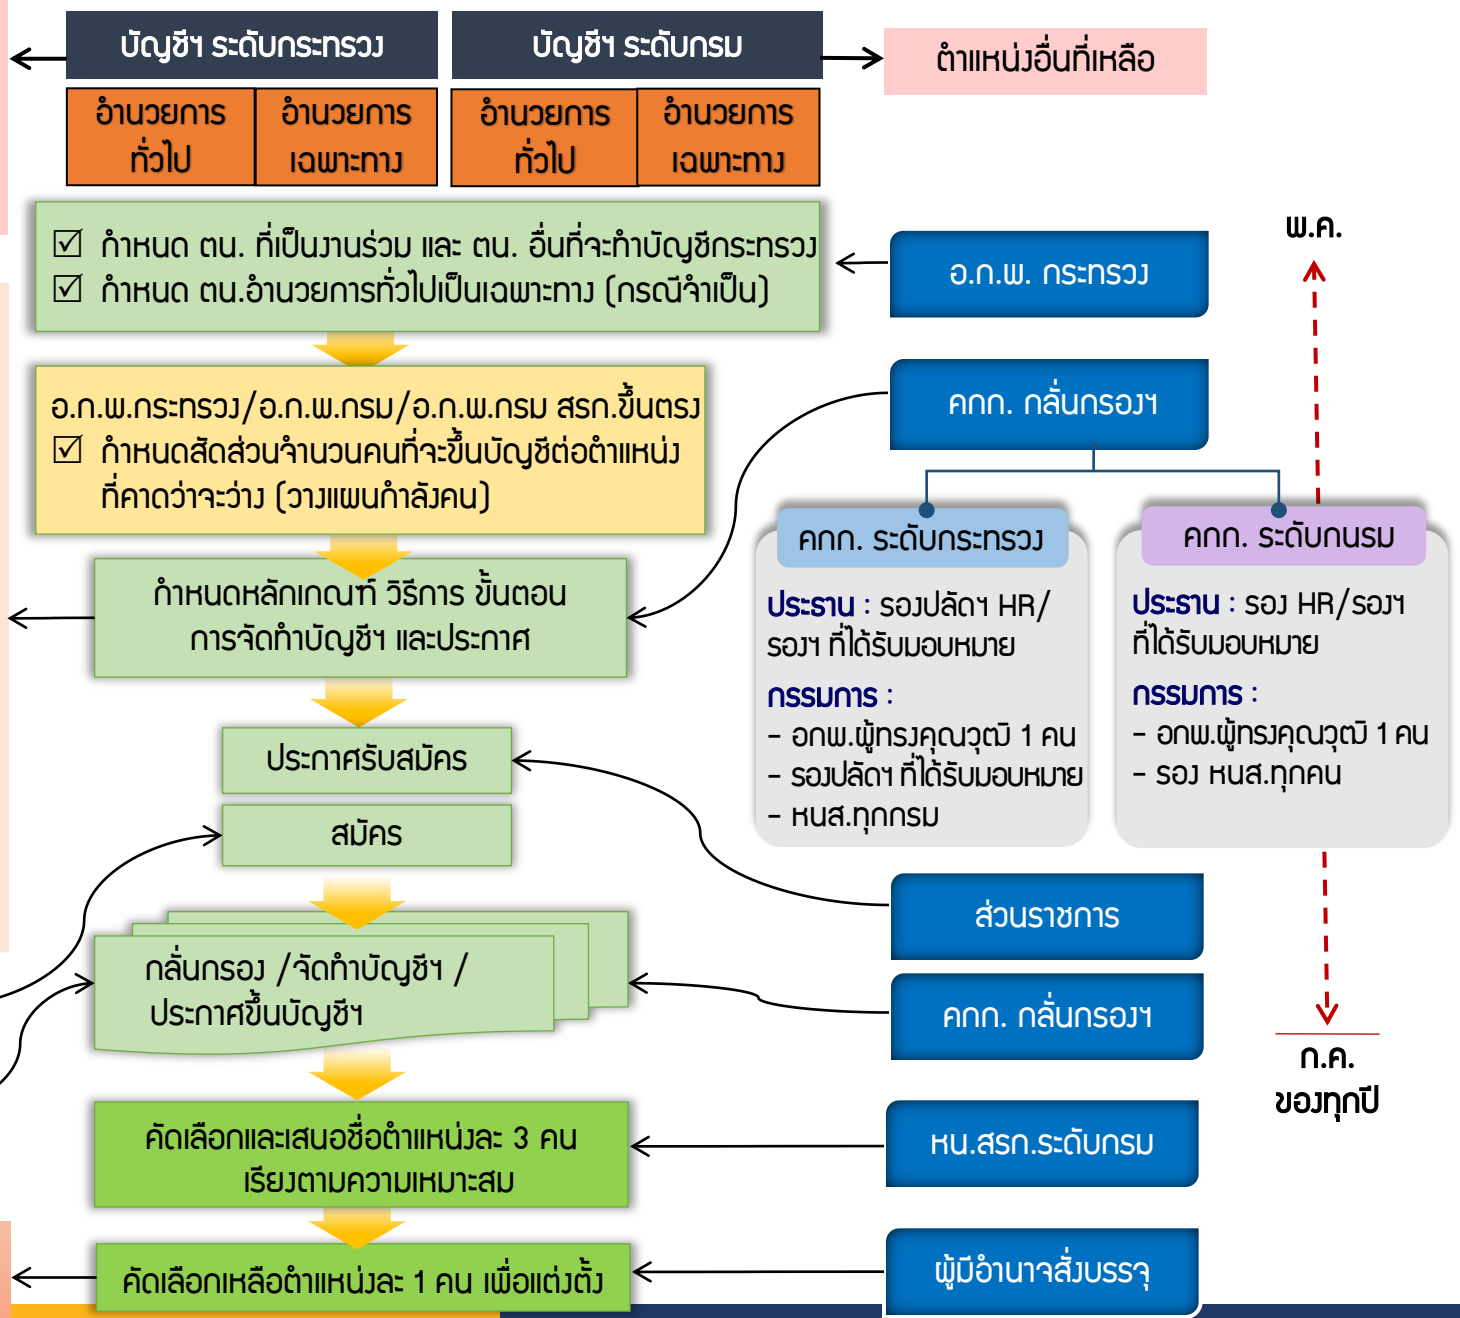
บัญชีฯ ระดับกระทรวง

อำนวยการทั่วไป | อำนวยการเฉพาะทาง

บัญชีฯ ระดับกรม

อำนวยการทั่วไป | อำนวยการเฉพาะทาง

ตำแหน่งอื่นที่เหลือ

☑ กำหนด ตน. ที่เป็นงานร่วม และ ตน. อื่นที่จะทำบัญชีกระทรวง
☑ กำหนด ตน.อำนวยการทั่วไปเป็นเฉพาะทาง (กรณีจำเป็น)

อ.ก.พ. กระทรวง

พ.ค.

อ.ก.พ.กระทรวง/อ.ก.พ.กรม/อ.ก.พ.กรม สรก.ขึ้นตรง
☑ กำหนดสัดส่วนจำนวนคนที่จะขึ้นบัญชีต่อตำแหน่งที่คาดว่าจะว่าง (วางแผนกำลังคน)

คกก. กลั่นกรองฯ

คกก. ระดับกระทรวง

ประธาน : รองปลัดฯ HR/รองฯ ที่ได้รับมอบหมาย
กรรมการ :
- อกพ.ผู้ทรงคุณวุฒิ 1 คน
- รองปลัดฯ ที่ได้รับมอบหมาย
- หนส.ทุกกรม

คกก. ระดับกนรม

ประธาน : รอง HR/รองฯ ที่ได้รับมอบหมาย
กรรมการ :
- อกพ.ผู้ทรงคุณวุฒิ 1 คน
- รอง หนส.ทุกคน

กำหนดหลักเกณฑ์ วิธีการ ขั้นตอน การจัดทำบัญชีฯ และประกาศ

ประกาศรับสมัคร

สมัคร

ส่วนราชการ

กลั่นกรอง /จัดทำบัญชีฯ / ประกาศขึ้นบัญชีฯ

คกก. กลั่นกรองฯ

ก.ค.
ของทุกปี

คัดเลือกและเสนอชื่อตำแหน่งละ 3 คน เรียงตามความเหมาะสม

หน.สรก.ระดับกรม

คัดเลือกเหลือตำแหน่งละ 1 คน เพื่อแต่งตั้ง

ผู้มีอำนาจสั่งบรรจุ